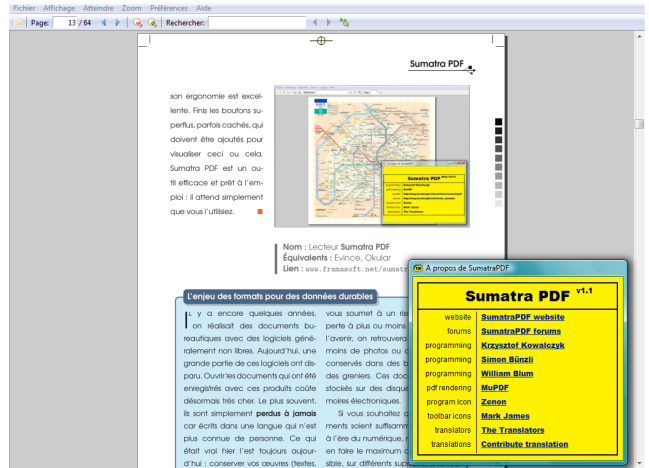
Fichier Affichage Atteindre Zoom Préférences Aide

Page: 13 / 64 Rechercher:

Sumatra PDF

son ergonomie est excellente. Finis les boutons superflus, parfois cachés, qui doivent être ajoutés pour visualiser ceci ou cela. Sumatra PDF est un outil efficace et prêt à l'emploi : il attend simplement que vous l'utilisiez.

Nom : Lecteur Sumatra PDF
Équivalents : Evince, Okular
Lien : www.framasoft.net/sumatra

L'enjeu des formats pour des données durables

Il y a encore quelques années, on réalisait des documents bureautiques avec des logiciels généralement non libres. Aujourd'hui, une grande partie de ces logiciels ont disparu. Ouvrir les documents qui ont été enregistrés avec ces produits coûte désormais très cher. Le plus souvent, ils sont simplement perdus à jamais car écrits dans une langue qui n'est plus connue de personne. Ce qui était vrai hier l'est toujours aujourd'hui : conserver vos œuvres (textes,

vous soumet à un ris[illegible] perte à plus ou moins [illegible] l'avenir, on retrouvera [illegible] moins de photos ou c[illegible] conservés dans des b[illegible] des greniers. Ces doc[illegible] stockés sur des disque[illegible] moires électroniques.

Si vous souhaitez c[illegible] ments soient suffisamm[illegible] à l'ère du numérique, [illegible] en faire le maximum c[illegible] sible, sur différents sup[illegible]

A propos de SumatraPDF

Sumatra PDF v1.1

| | |
|---|---|
| website | SumatraPDF website |
| forums | SumatraPDF forums |
| programming | Krzysztof Kowalczyk |
| programming | Simon Bünzli |
| programming | William Blum |
| pdf rendering | MuPDF |
| program icon | Zenon |
| toolbar icons | Mark James |
| translators | The Translators |
| translations | Contribute translation |